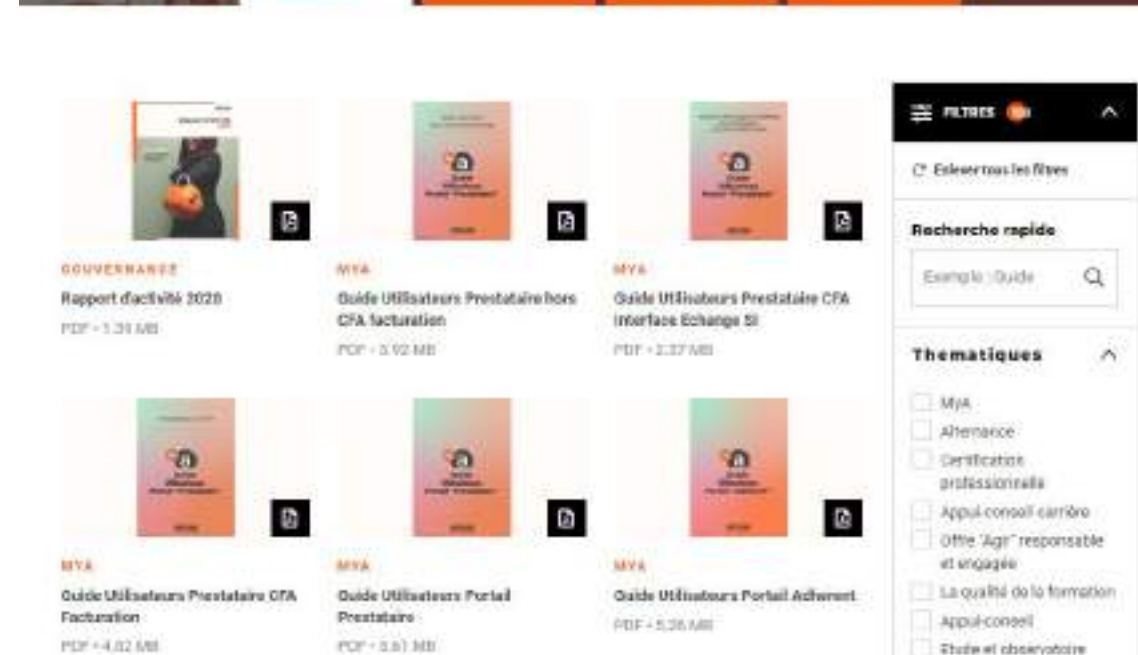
GOUVERNANCE

Rapport d'activité 2020

PDF - 1.39 MB

MYA

Guide Utilisateurs Prestataire hors CFA facturation

PDF - 3.92 MB

MYA

Guide Utilisateurs Prestataire CFA Interface Echange SI

PDF - 2.37 MB

MYA

Guide Utilisateurs Prestataire CFA Facturation

PDF - 4.02 MB

MYA

Guide Utilisateurs Portail Prestataire

PDF - 3.61 MB

MYA

Guide Utilisateurs Portail Adherent

PDF - 5.36 MB

FILTRES

Enlever tous les filtres

Recherche rapide

Exemple : Guide

Thematiques

MyA

Alternance

Certification professionnelle

Appui-conseil carrière

Offre "Agir" responsable et engagée

La qualité de la formation

Appui-conseil

Etude et observatoire